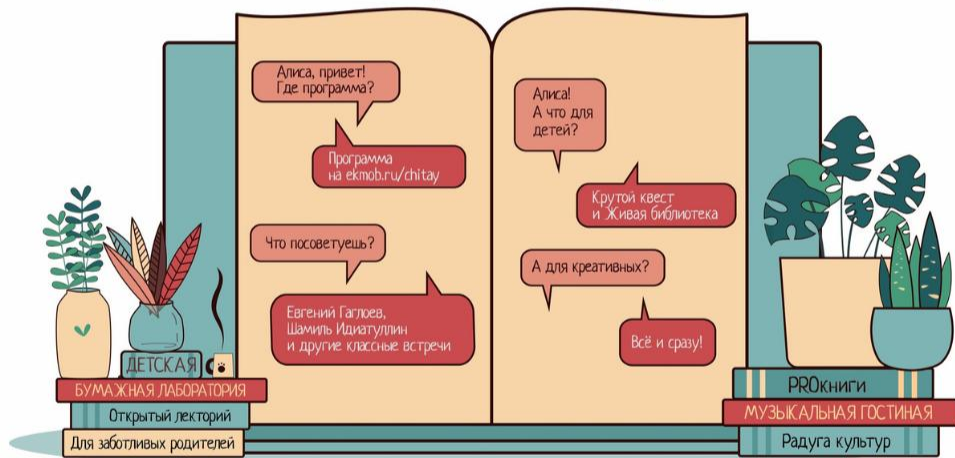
Алиса, привет! Где программа?

Программа на ekmob.ru/chitay

Что посоветуешь?

Евгений Гаглоев, Шамиль Идиатуллин и другие классные встречи

Алиса! А что для детей?

Крутой квест и Живая библиотека

А для креативных?

Всё и сразу!

ДЕТСКАЯ
БУМАЖНАЯ ЛАБОРАТОРИЯ
Открытый лекторий
Для заботливых родителей

PROкниги
МУЗЫКАЛЬНАЯ ГОСТИНАЯ
Радуга культур